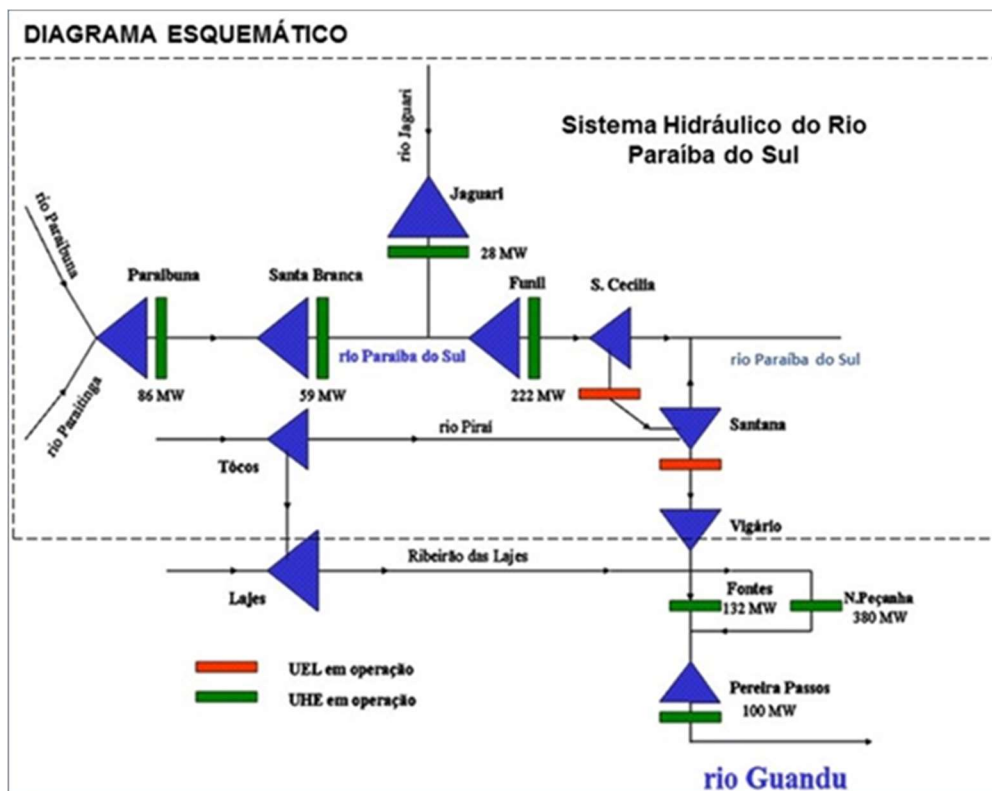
DIAGRAMA ESQUEMÁTICO

Sistema Hidráulico do Rio Paraíba do Sul

rio Jaguari

Jaguari

28 MW

rio Paraibuna

rio Paraitinga

Paraibuna

86 MW

Santa Branca

59 MW

rio Paraíba do Sul

Funil

222 MW

S. Cecília

rio Paraíba do Sul

rio Piraí

Tócos

Santana

Vigário

Ribeirão das Lajes

Lajes

Fontes

132 MW

N.Peçanha

380 MW

UEL em operação

UHE em operação

Pereira Passos

100 MW

rio Guandu